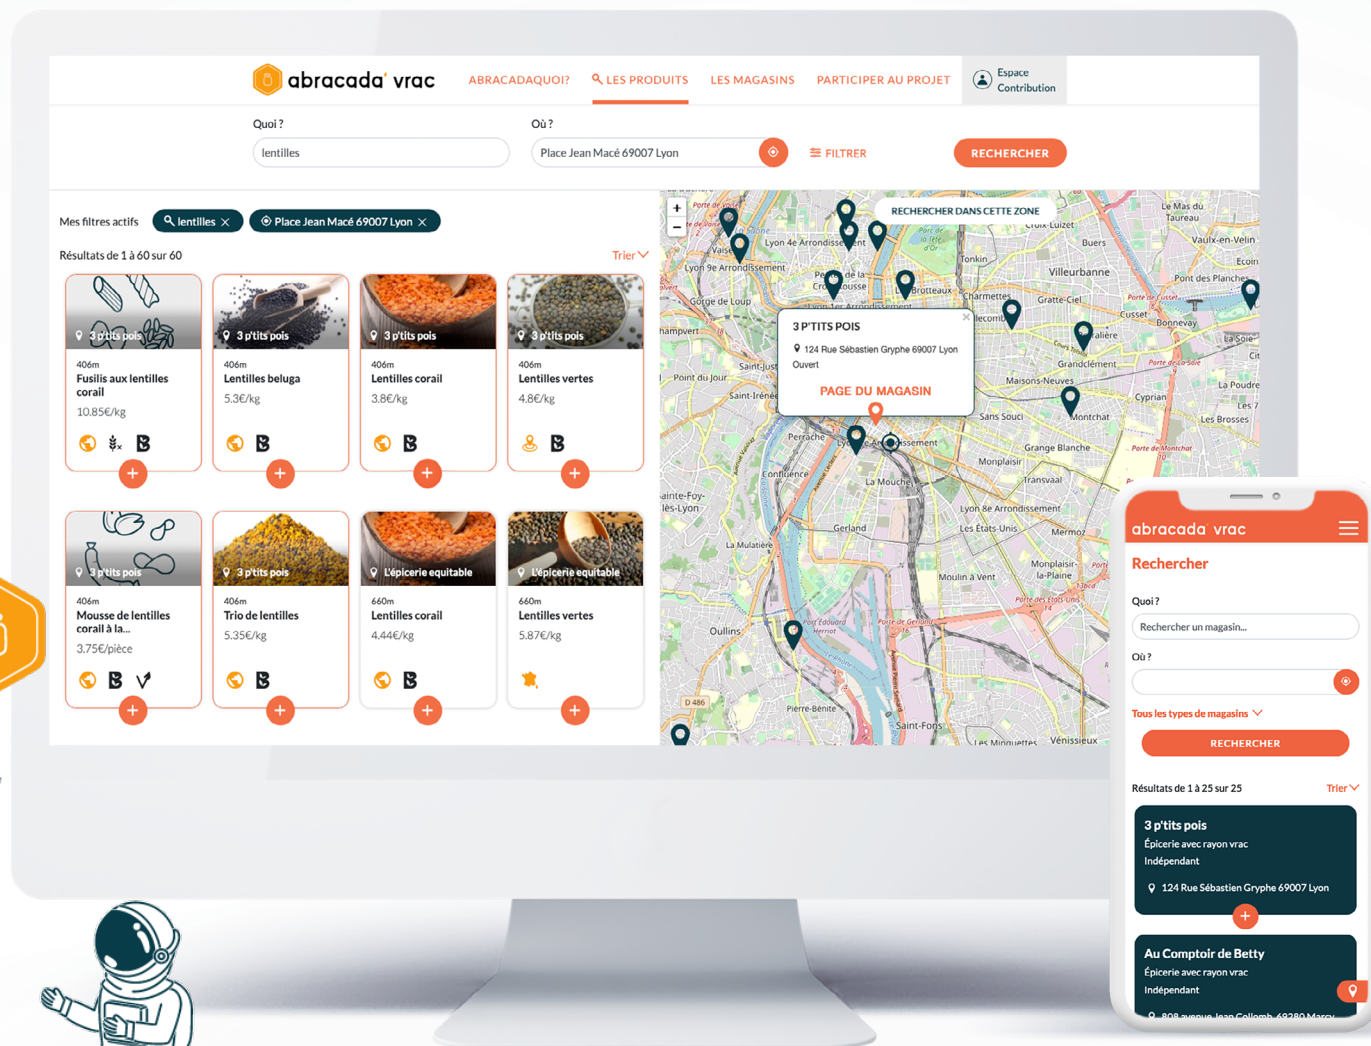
abracada' vrac
ABRACADAQUOI? LES PRODUITS LES MAGASINS PARTICIPER AU PROJET Espace Contribution

Quoi ?
lentilles
Où ?
Place Jean Macé 69007 Lyon
FILTRER
RECHERCHER

Mes filtres actifs lentilles Place Jean Macé 69007 Lyon
Résultats de 1 à 60 sur 60
Trier

3 p'tits pois
406m
Fusilis aux lentilles corail
10.85€/kg

3 p'tits pois
406m
Lentilles beluga
5.3€/kg

3 p'tits pois
406m
Lentilles corail
3.8€/kg

3 p'tits pois
406m
Lentilles vertes
4.8€/kg

3 p'tits pois
406m
Mousse de lentilles corail à la...
3.75€/pièce

3 p'tits pois
406m
Trio de lentilles
5.35€/kg

L'épicerie equitable
660m
Lentilles corail
4.44€/kg

L'épicerie equitable
660m
Lentilles vertes
5.87€/kg

RECHERCHER DANS CETTE ZONE
3 P'TITS POIS
124 Rue Sébastien Gryphe 69007 Lyon
Ouvert
PAGE DU MAGASIN

Lyon 4e Arrondissement
Lyon 9e Arrondissement
Villeurbanne
Croix-Luizet
Buers
Le Mas du Taureau
Vaulx-en-Velin
Gorge de Loup
Charmettes
Gratte-Ciel
Cusset
Bonnevay
Grandclément
Point du Jour
Saint-Irénée
Maisons-Neuves
Montchat
Cyprian
Sans Souci
Grange Blanche
Monplaisir
Perrache
La Mouche
Confluence
Gerland
La Mulatière
Lyon 8e Arrondissement
Les États-Unis
Mermoz
Moulin à Vent
Oullins
Pierre-Bénite
Saint-Fons
Vénissieux
Les Minguettes
Sainte-Foy-lès-Lyon
Brotteaux
Transvaal
La Soie
La Poudre
Les Brosses
D 486

abracada' vrac
Rechercher
Quoi ?
Rechercher un magasin...
Où ?
Tous les types de magasins
RECHERCHER
Résultats de 1 à 25 sur 25
Trier
3 p'tits pois
Épicerie avec rayon vrac
Indépendant
124 Rue Sébastien Gryphe 69007 Lyon
Au Comptoir de Betty
Épicerie avec rayon vrac
Indépendant
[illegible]